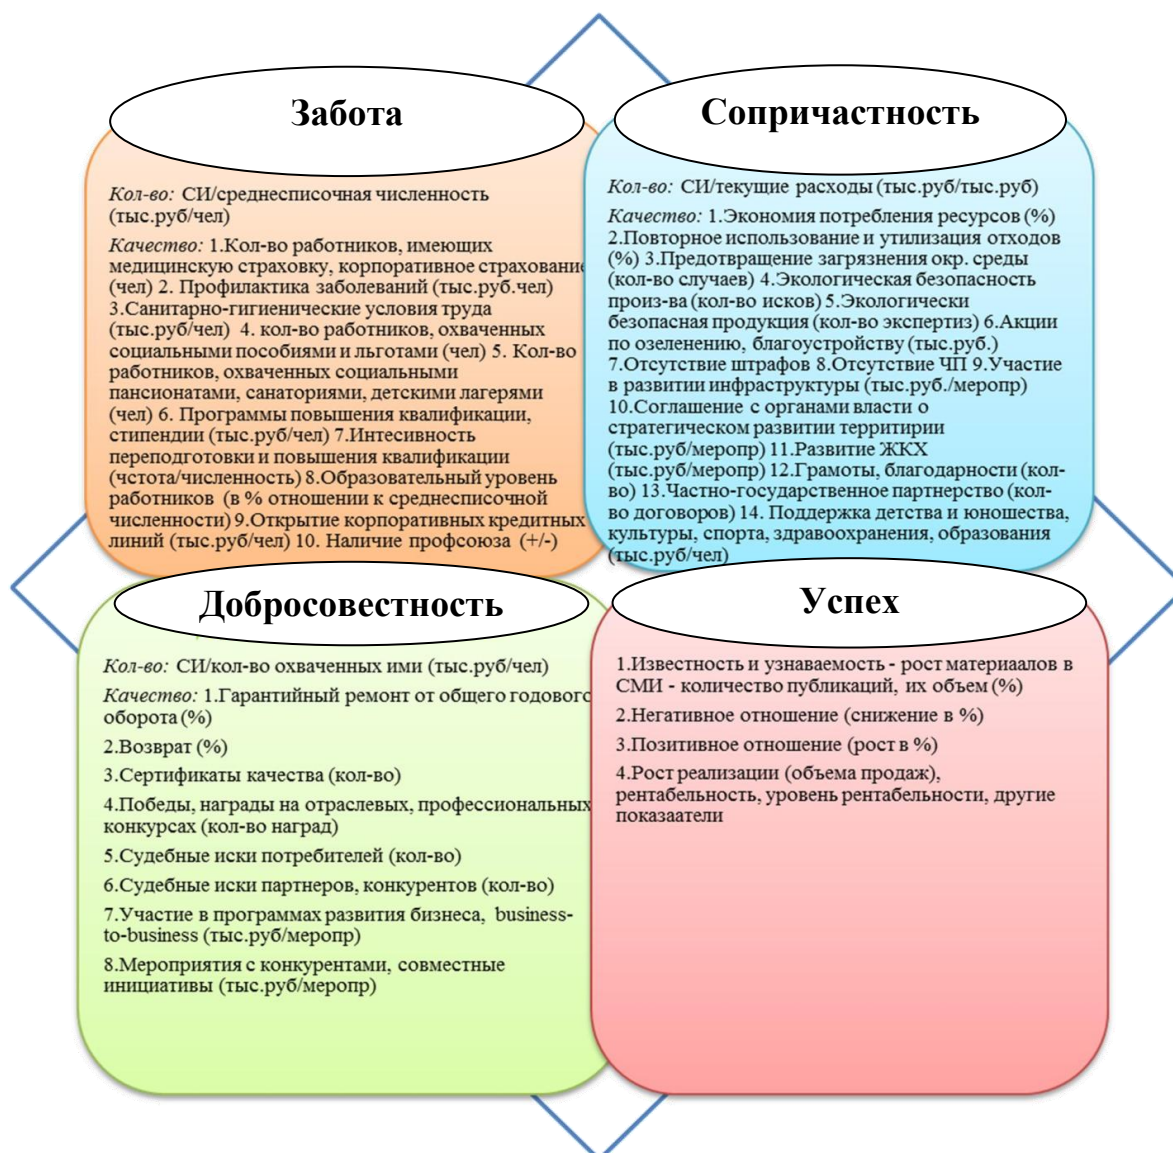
Забота

Кол-во: СИ/среднесписочная численность (тыс.руб/чел)

Качество: 1.Кол-во работников, имеющих медицинскую страховку, корпоративное страхование (чел) 2. Профилактика заболеваний (тыс.руб.чел) 3.Санитарно-гигиенические условия труда (тыс.руб/чел) 4. кол-во работников, охваченных социальными пособиями и льготами (чел) 5. Кол-во работников, охваченных социальными пансионатами, санаториями, детскими лагерями (чел) 6. Программы повышения квалификации, стипендии (тыс.руб/чел) 7.Интесивность переподготовки и повышения квалификации (чстота/численность) 8.Образовательный уровень работников (в % отношении к среднесписочной численности) 9.Открытие корпоративных кредитных линий (тыс.руб/чел) 10. Наличие профсоюза (+/-)

Сопричастность

Кол-во: СИ/текущие расходы (тыс.руб/тыс.руб)

Качество: 1.Экономия потребления ресурсов (%) 2.Повторное использование и утилизация отходов (%) 3.Предотвращение загрязнения окр. среды (кол-во случаев) 4.Экологическая безопасность произ-ва (кол-во исков) 5.Экологически безопасная продукция (кол-во экспертиз) 6.Акции по озеленению, благоустройству (тыс.руб.) 7.Отсутствие штрафов 8.Отсутствие ЧП 9.Участие в развитии инфраструктуры (тыс.руб./меропр) 10.Соглашение с органами власти о стратегическом развитии территории (тыс.руб/меропр) 11.Развитие ЖКХ (тыс.руб/меропр) 12.Грамоты, благодарности (кол-во) 13.Частно-государственное партнерство (кол-во договоров) 14. Поддержка детства и юношества, культуры, спорта, здравоохранения, образования (тыс.руб/чел)

Добросовестность

Кол-во: СИ/кол-во охваченных ими (тыс.руб/чел)

Качество: 1.Гарантийный ремонт от общего годового оборота (%)

2.Возврат (%)

3.Сертификаты качества (кол-во)

4.Победы, награды на отраслевых, профессиональных конкурсах (кол-во наград)

5.Судебные иски потребителей (кол-во)

6.Судебные иски партнеров, конкурентов (кол-во)

7.Участие в программах развития бизнеса, business-to-business (тыс.руб/меропр)

8.Мероприятия с конкурентами, совместные инициативы (тыс.руб/меропр)

Успех

1.Известность и узнаваемость - рост материаалов в СМИ - количество публикаций, их объем (%)

2.Негативное отношение (снижение в %)

3.Позитивное отношение (рост в %)

4.Рост реализации (объема продаж), рентабельность, уровень рентабельности, другие показаатели